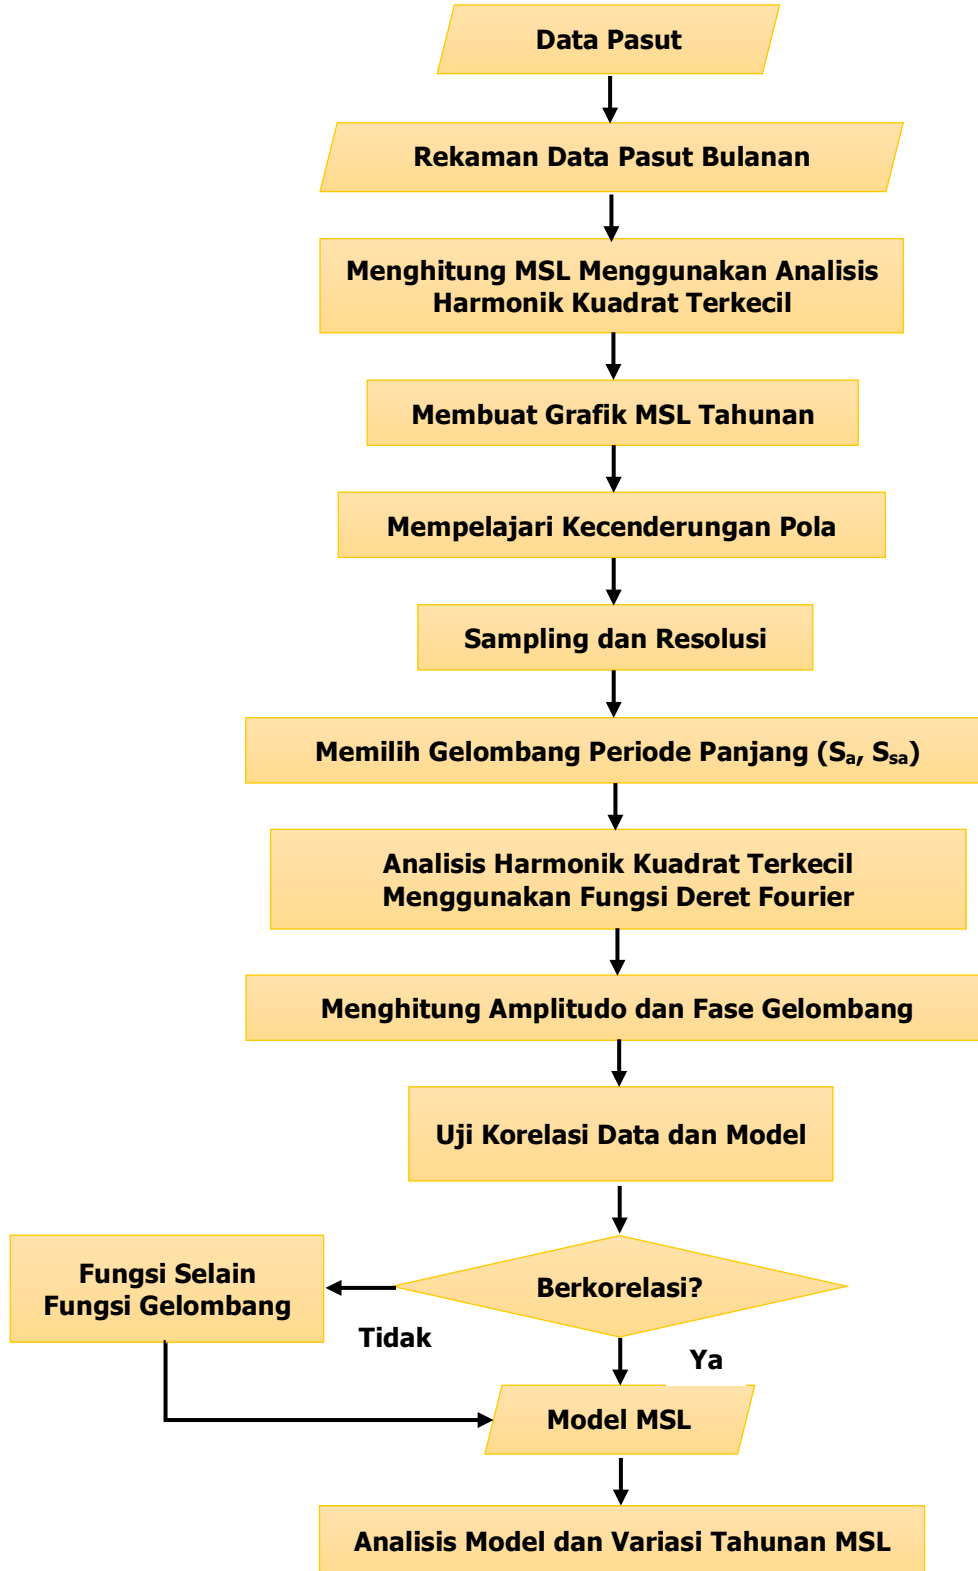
Data Pasut

Rekaman Data Pasut Bulanan

Menghitung MSL Menggunakan Analisis Harmonik Kuadrat Terkecil

Membuat Grafik MSL Tahunan

Mempelajari Kecenderungan Pola

Sampling dan Resolusi

Memilih Gelombang Periode Panjang ($S_a$, $S_{sa}$)

Analisis Harmonik Kuadrat Terkecil Menggunakan Fungsi Deret Fourier

Menghitung Amplitudo dan Fase Gelombang

Uji Korelasi Data dan Model

Berkorelasi?

Fungsi Selain Fungsi Gelombang

Tidak

Ya

Model MSL

Analisis Model dan Variasi Tahunan MSL